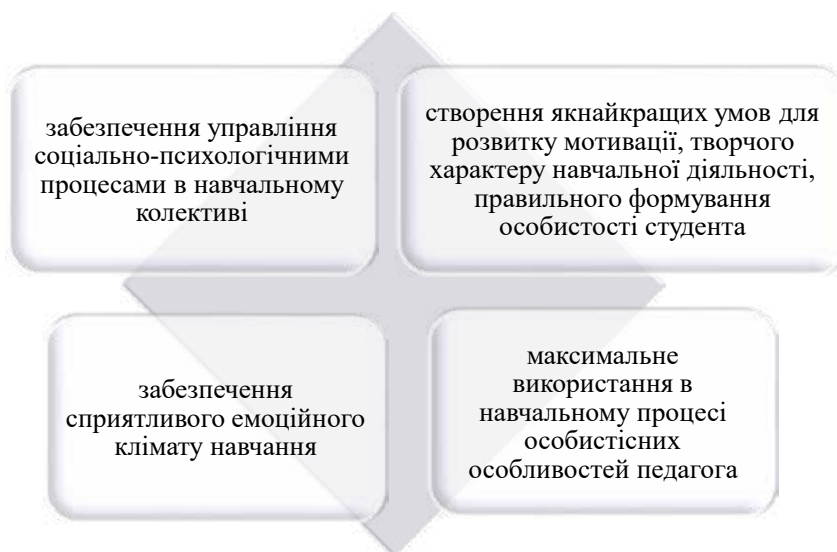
забезпечення управління соціально-психологічними процесами в навчальному колективі

створення якнайкращих умов для розвитку мотивації, творчого характеру навчальної діяльності, правильного формування особистості студента

забезпечення сприятливого емоційного клімату навчання

максимальне використання в навчальному процесі особистісних особливостей педагога